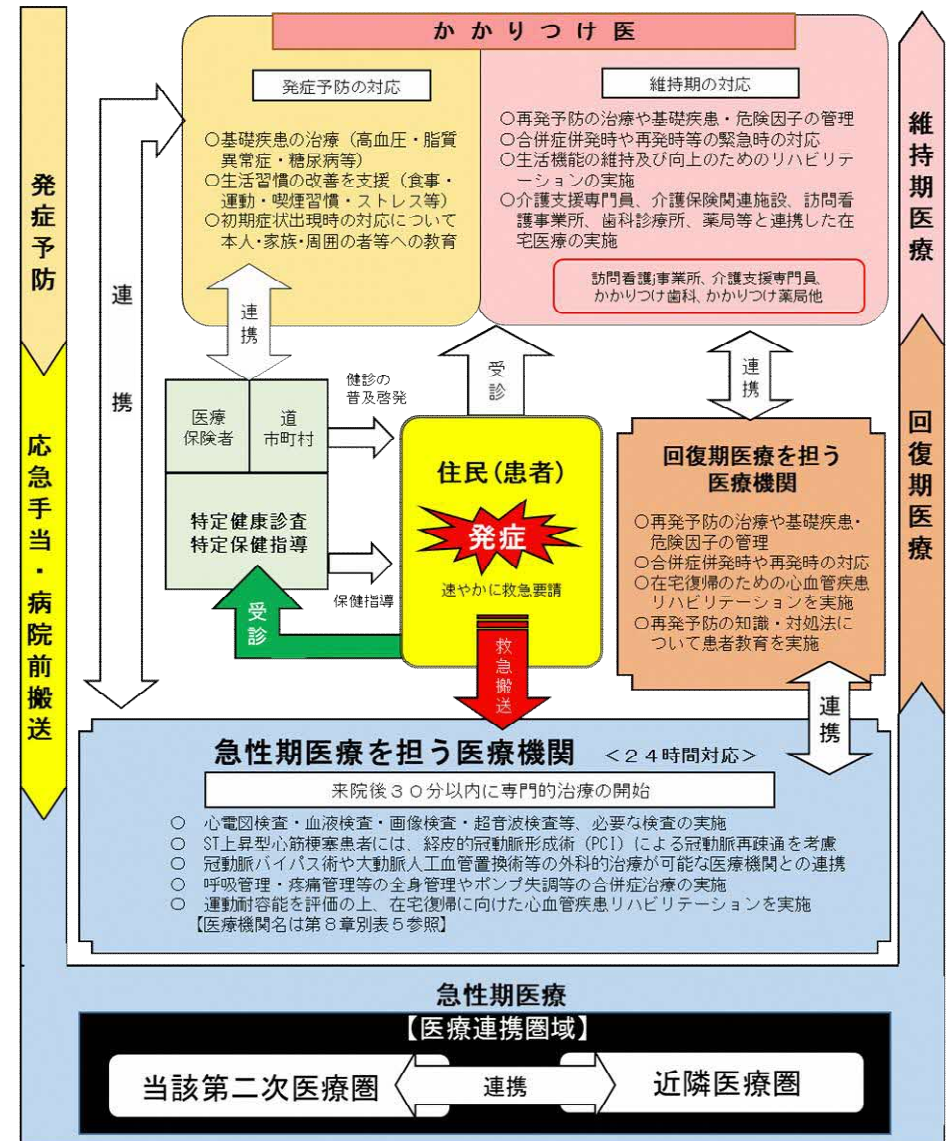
発症予防

応急手当・病院前搬送

かかりつけ医

発症予防の対応

○基礎疾患の治療（高血圧・脂質異常症・糖尿病等）
○生活習慣の改善を支援（食事・運動・喫煙習慣・ストレス等）
○初期症状出現時の対応について本人･家族･周囲の者等への教育

維持期の対応

○再発予防の治療や基礎疾患・危険因子の管理
○合併症併発時や再発時等の緊急時の対応
○生活機能の維持及び向上のためのリハビリテーションの実施
○介護支援専門員、介護保険関連施設、訪問看護事業所、歯科診療所、薬局等と連携した在宅医療の実施

訪問看護事業所、介護支援専門員、かかりつけ歯科、かかりつけ薬局他

維持期医療

回復期医療

連携

連携

医療保険者

道市町村

健診の普及啓発

特定健康診査
特定保健指導

保健指導

受診

受診

住民（患者）

発症

速やかに救急要請

救急搬送

連携

回復期医療を担う医療機関

○再発予防の治療や基礎疾患・危険因子の管理
○合併症併発時や再発時の対応
○在宅復帰のための心血管疾患リハビリテーションを実施
○再発予防の知識・対処法について患者教育を実施

連携

急性期医療を担う医療機関 ＜２４時間対応＞

来院後３０分以内に専門的治療の開始

○ 心電図検査・血液検査・画像検査・超音波検査等、必要な検査の実施
○ ST上昇型心筋梗塞患者には、経皮的冠動脈形成術（PCI）による冠動脈再疎通を考慮
○ 冠動脈バイパス術や大動脈人工血管置換術等の外科的治療が可能な医療機関との連携
○ 呼吸管理・疼痛管理等の全身管理やポンプ失調等の合併症治療の実施
○ 運動耐容能を評価の上、在宅復帰に向けた心血管疾患リハビリテーションを実施
【医療機関名は第８章別表５参照】

急性期医療

【医療連携圏域】

当該第二次医療圏 連携 近隣医療圏